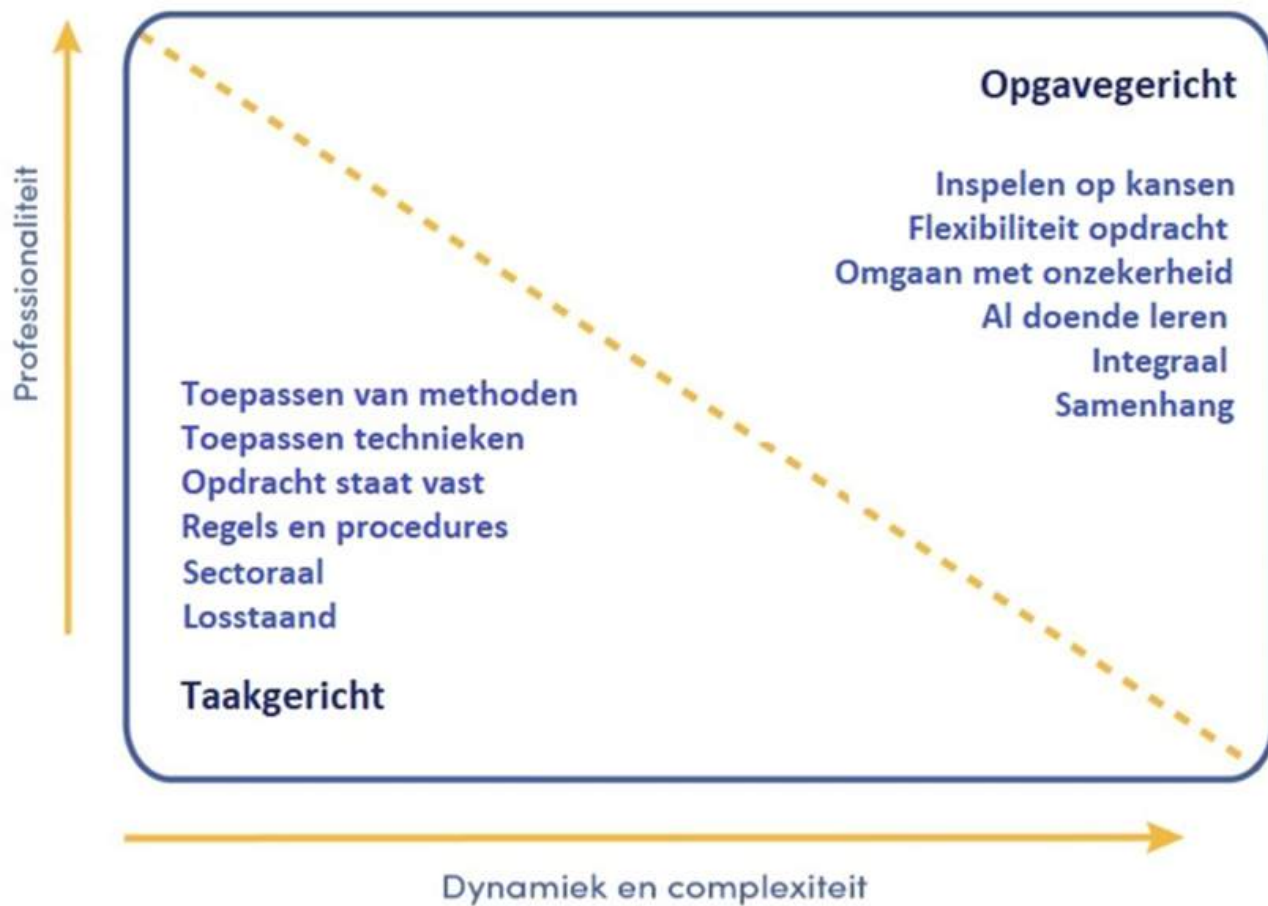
Professionaliteit

Opgavegericht

Inspelen op kansen
Flexibiliteit opdracht
Omgaan met onzekerheid
Al doende leren
Integraal
Samenhang

Toepassen van methoden
Toepassen technieken
Opdracht staat vast
Regels en procedures
Sectoraal
Losstaand

Taakgericht

Dynamiek en complexiteit